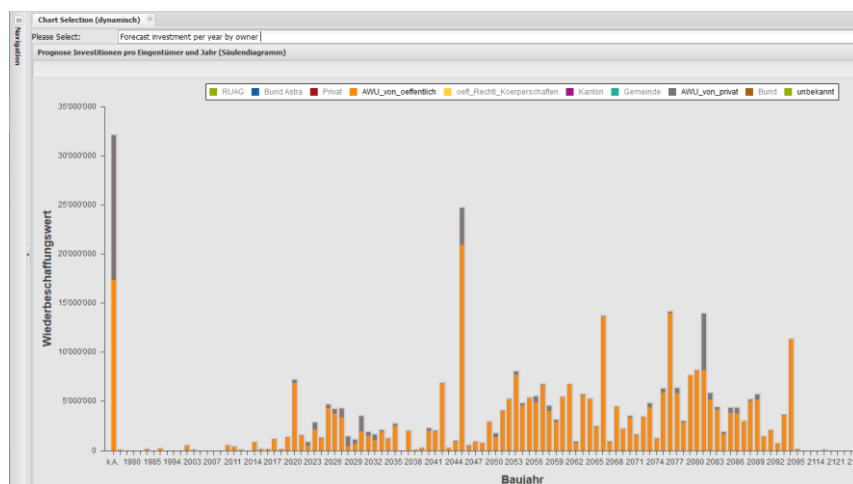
»

Navigation

Chart Selection (dynamisch) ×

Please Select: Forecast investment per year by owner

Prognose Investitionen pro Eigentümer und Jahr (Säulendiagramm)

RUAG Bund Astra Privat AWU_von_oeffentlich oeff_Recht_Koerperschaften Kanton Gemeinde AWU_von_privat Bund unbekannt

Wiederbeschaffungswert

35'000'000
30'000'000
25'000'000
20'000'000
15'000'000
10'000'000
5'000'000
0

k.A. 1980 1985 1994 2003 2007 2011 2014 2017 2020 2023 2026 2029 2032 2035 2038 2041 2044 2047 2050 2053 2056 2059 2062 2065 2068 2071 2074 2077 2080 2083 2086 2089 2092 2095 2114 2121

Baujahr